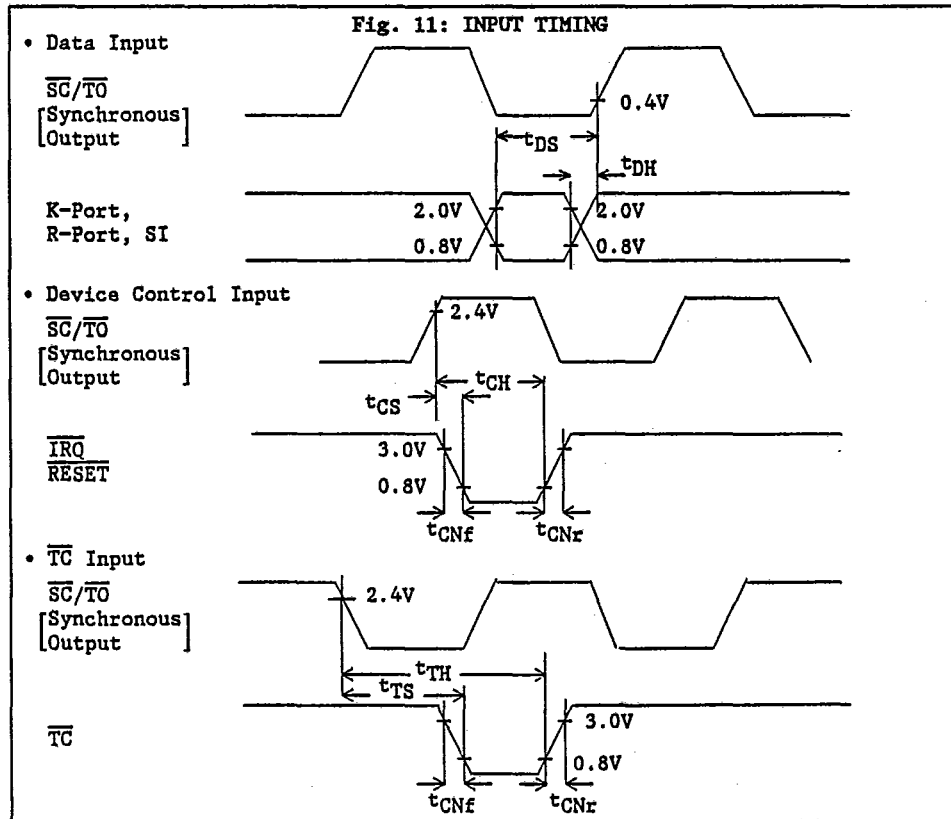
Fig. 11: INPUT TIMING

• Data Input

$\overline{SC}/\overline{TO}$
[Synchronous Output]

0.4V

$t_{DS}$

$t_{DH}$

K-Port, R-Port, SI

2.0V
0.8V
2.0V
0.8V

• Device Control Input

$\overline{SC}/\overline{TO}$
[Synchronous Output]

2.4V

$t_{CH}$

$t_{CS}$

$\overline{IRQ}$
$\overline{RESET}$

3.0V
0.8V

$t_{CNf}$
$t_{CNr}$

• $\overline{TC}$ Input

$\overline{SC}/\overline{TO}$
[Synchronous Output]

2.4V

$t_{TH}$
$t_{TS}$

$\overline{TC}$

3.0V
0.8V

$t_{CNf}$
$t_{CNr}$